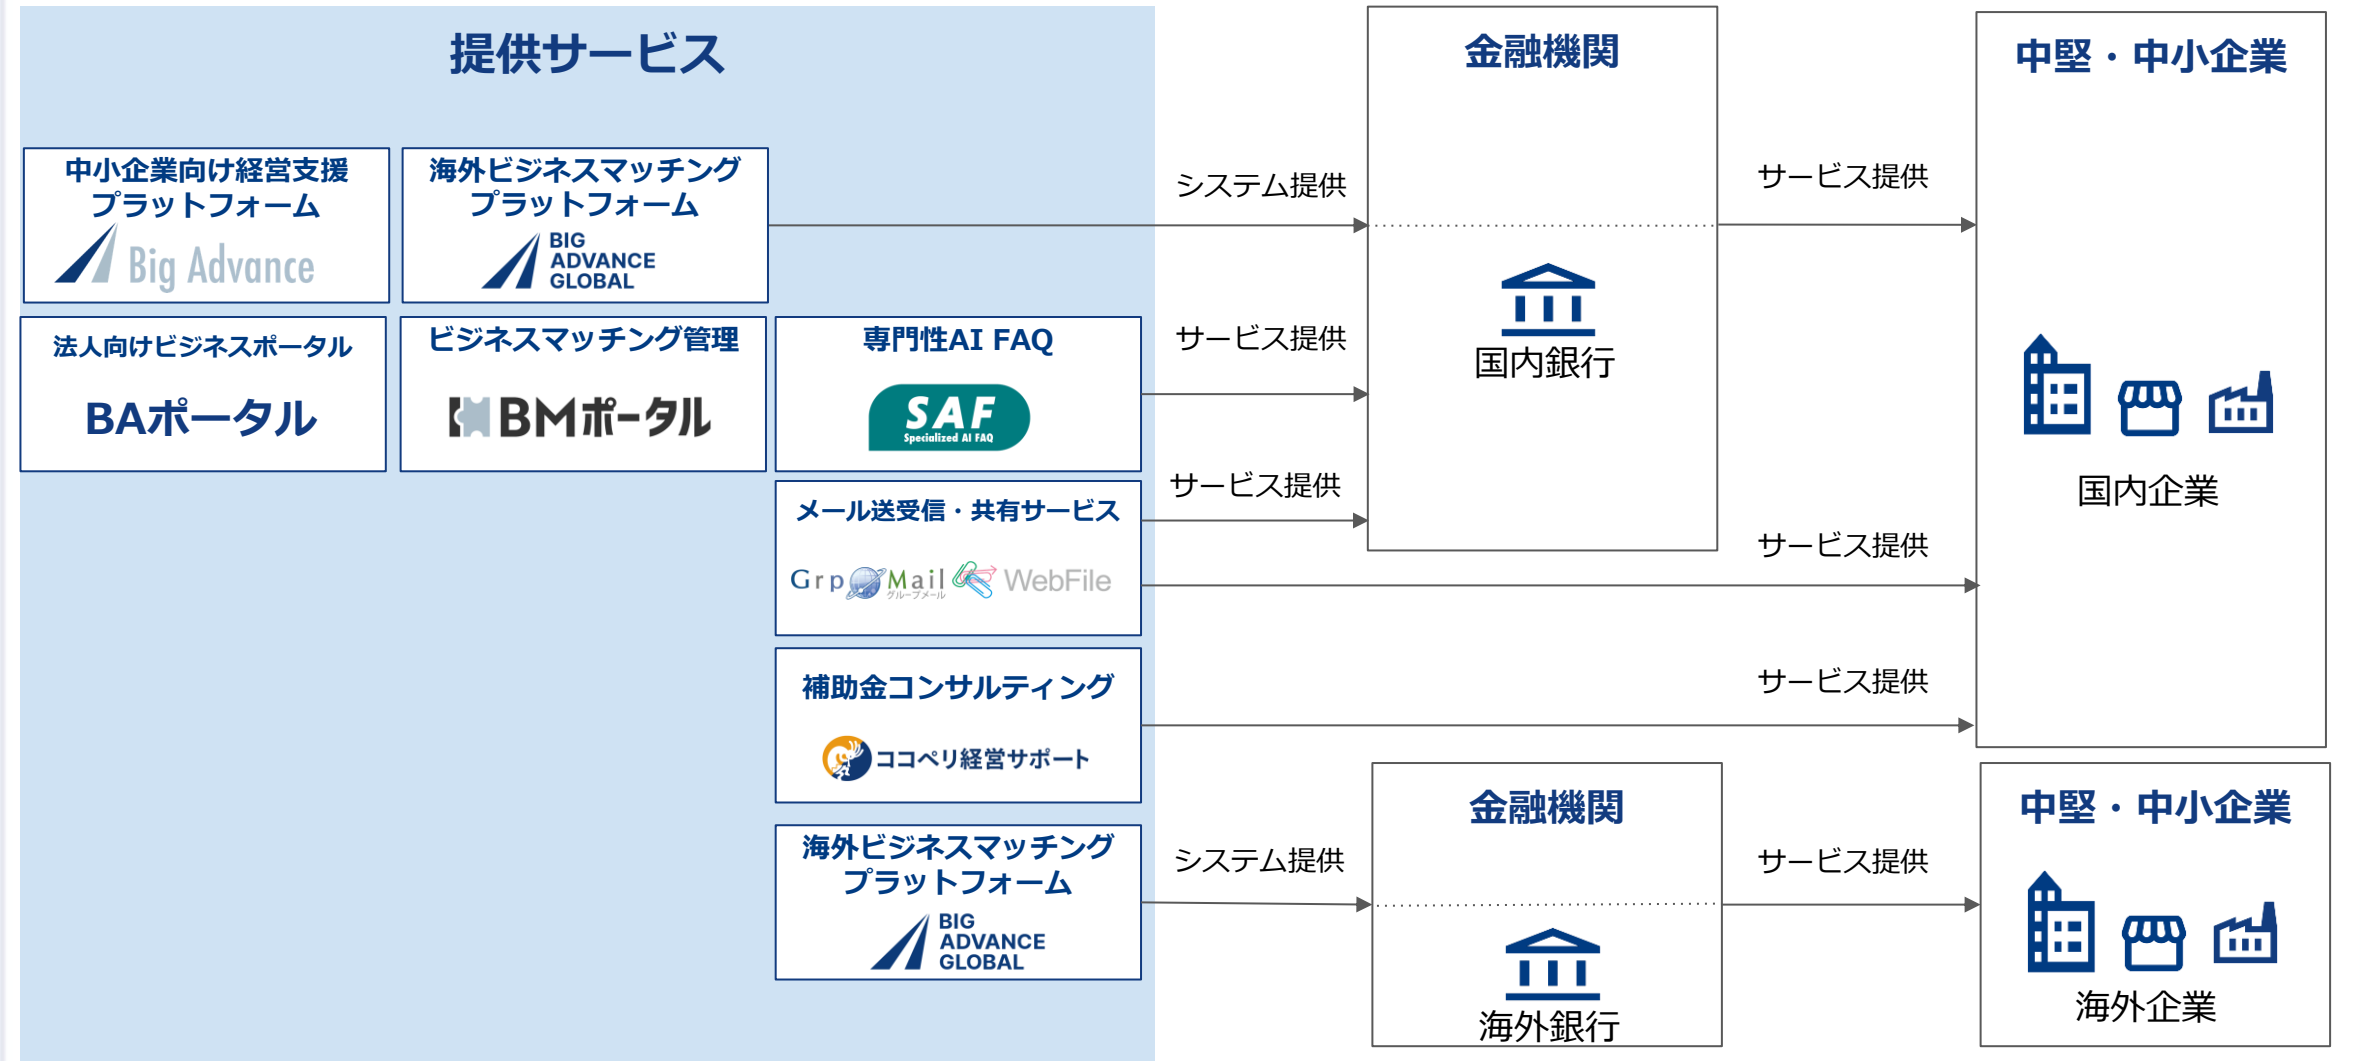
提供サービス

中小企業向け経営支援プラットフォーム
Big Advance

海外ビジネスマッチングプラットフォーム
BIG ADVANCE GLOBAL

法人向けビジネスポータル
BAポータル

ビジネスマッチング管理
BMポータル

専門性AI FAQ
SAF
Specialized AI FAQ

メール送受信・共有サービス
GrpMail
グループメール
WebFile

補助金コンサルティング
ココペリ経営サポート

海外ビジネスマッチングプラットフォーム
BIG ADVANCE GLOBAL

システム提供

サービス提供

サービス提供

システム提供

金融機関
国内銀行

金融機関
海外銀行

サービス提供

サービス提供

サービス提供

サービス提供

中堅・中小企業
国内企業

中堅・中小企業
海外企業